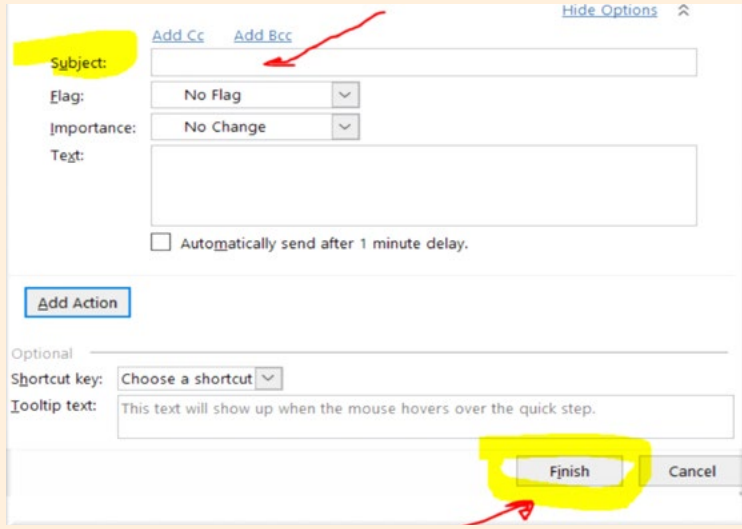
Hide Options

Add Cc Add Bcc

Subject:

Flag: No Flag

Importance: No Change

Text:

Automatically send after 1 minute delay.

Add Action

Optional

Shortcut key: Choose a shortcut

Tooltip text: This text will show up when the mouse hovers over the quick step.

Finish Cancel